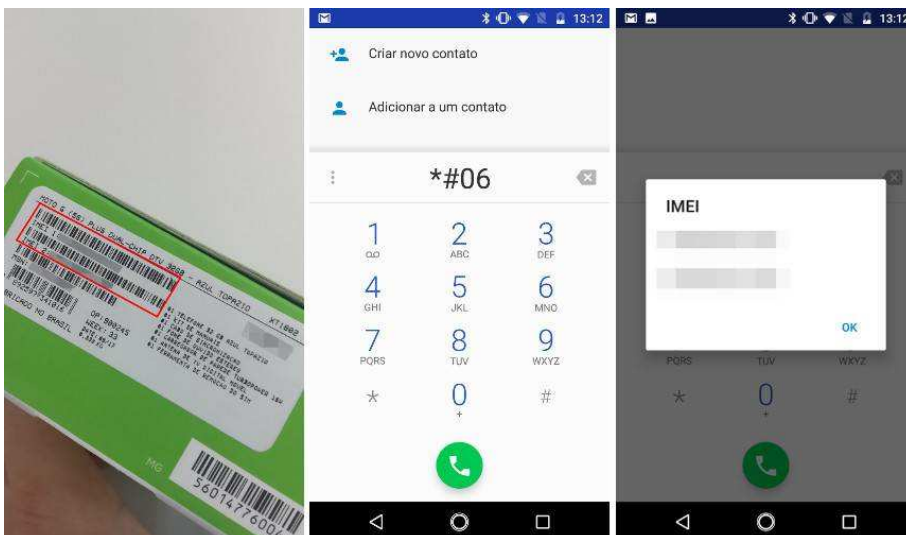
MOTO G (5S) PLUS DUAL CHIP DTV 32GB - AZUL TOPAZIO XT1802

FABRICADO NO BRASIL

5601477600

13:12

Criar novo contato

Adicionar a um contato

*#06

1
ABC 2
DEF 3
GHI 4
JKL 5
MNO 6
PQRS 7
TUV 8
WXYZ 9
*
0
+
#

13:12

IMEI

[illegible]

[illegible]

OK

PQRS
TUV
WXYZ
*
0
#